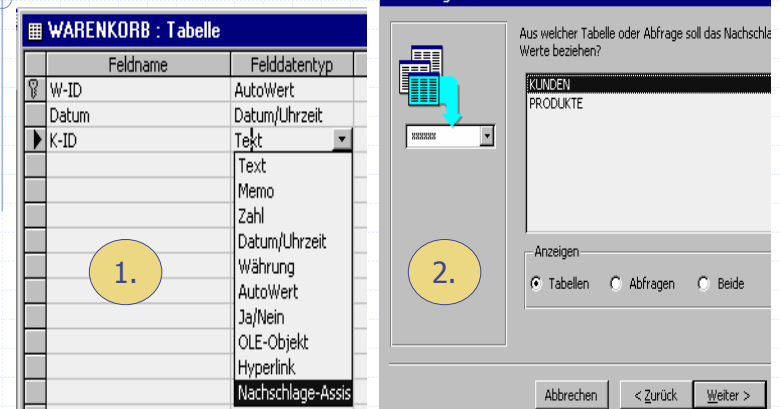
WARENKORB : Tabelle

| Feldname | Felddatentyp |
|---|---|
| W-ID | AutoWert |
| Datum | Datum/Uhrzeit |
| K-ID | Text |

Text
Memo
Zahl
Datum/Uhrzeit
Währung
AutoWert
Ja/Nein
OLE-Objekt
Hyperlink
Nachschlage-Assis

1.

Aus welcher Tabelle oder Abfrage soll das Nachschla Werte beziehen?

KUNDEN
PRODUKTE

2.

Anzeigen
Tabellen
Abfragen
Beide

Abbrechen
< Zurück
Weiter >